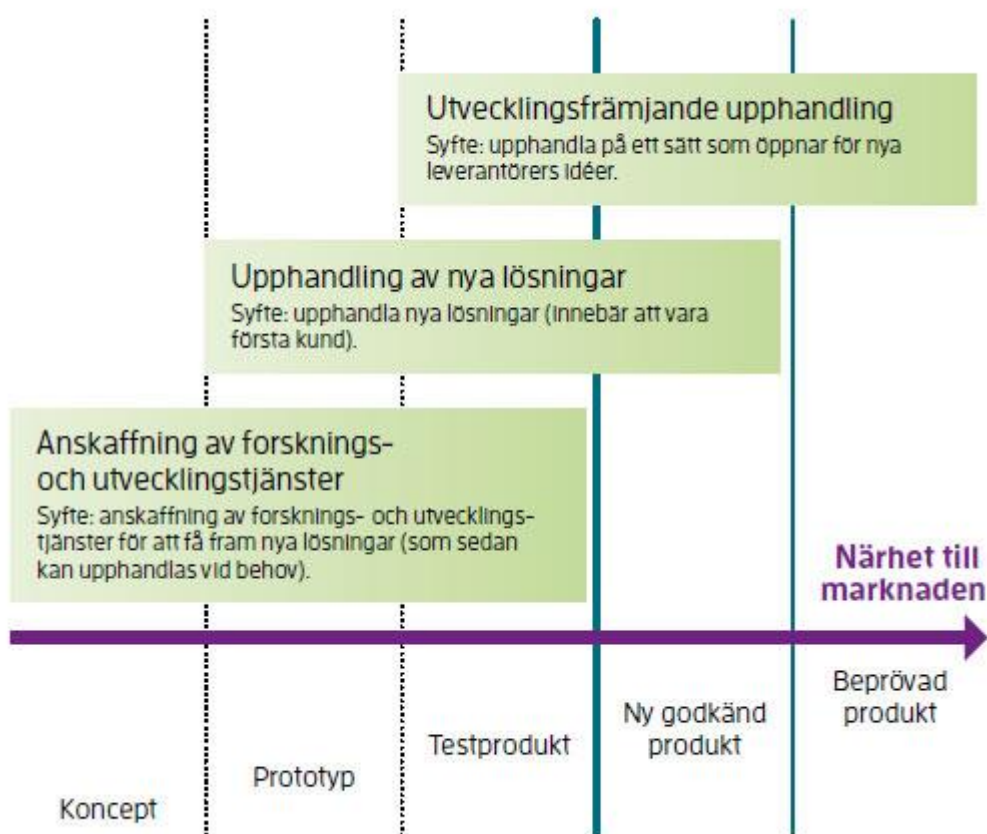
Utvecklingsfrämjande upphandling
Syfte: upphandla på ett sätt som öppnar för nya leverantörers idéer.

Upphandling av nya lösningar
Syfte: upphandla nya lösningar (innebär att vara första kund).

Anskaffning av forsknings- och utvecklingstjänster
Syfte: anskaffning av forsknings- och utvecklingstjänster för att få fram nya lösningar (som sedan kan upphandlas vid behov).

Närhet till marknaden

Koncept

Prototyp

Testprodukt

Ny godkänd produkt

Beprövad produkt